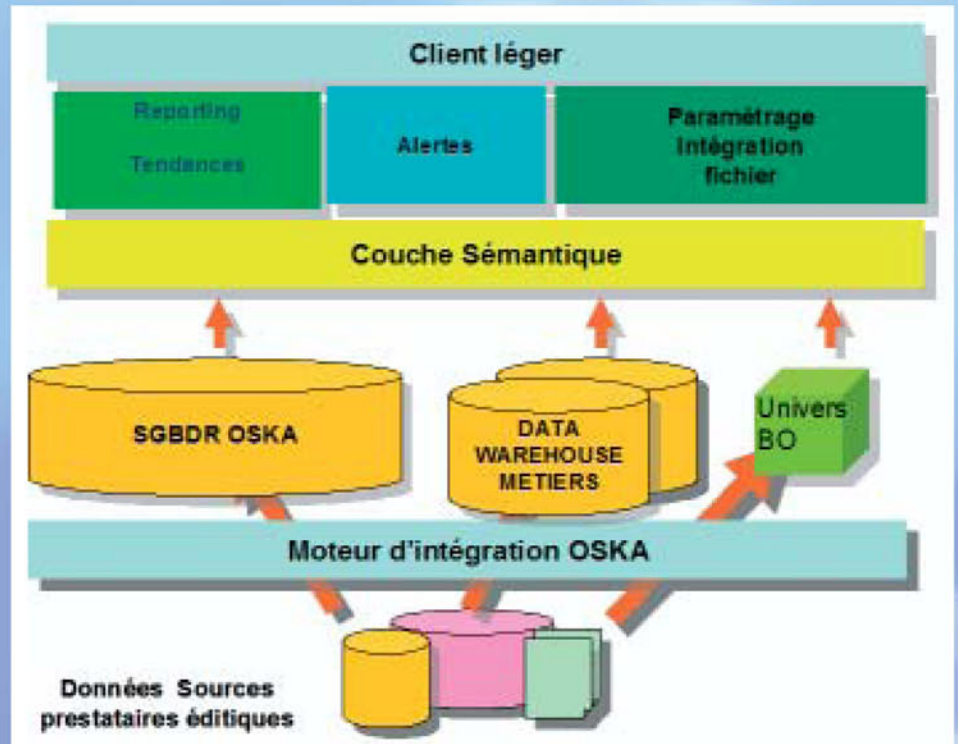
Client léger

Reporting

Tendances

Alertes

Paramétrage
Intégration
fichier

Couche Sémantique

SGBDR OSKA

DATA
WAREHOUSE
METIERS

Univers
BO

Moteur d'intégration OSKA

Données Sources
prestataires éditiques